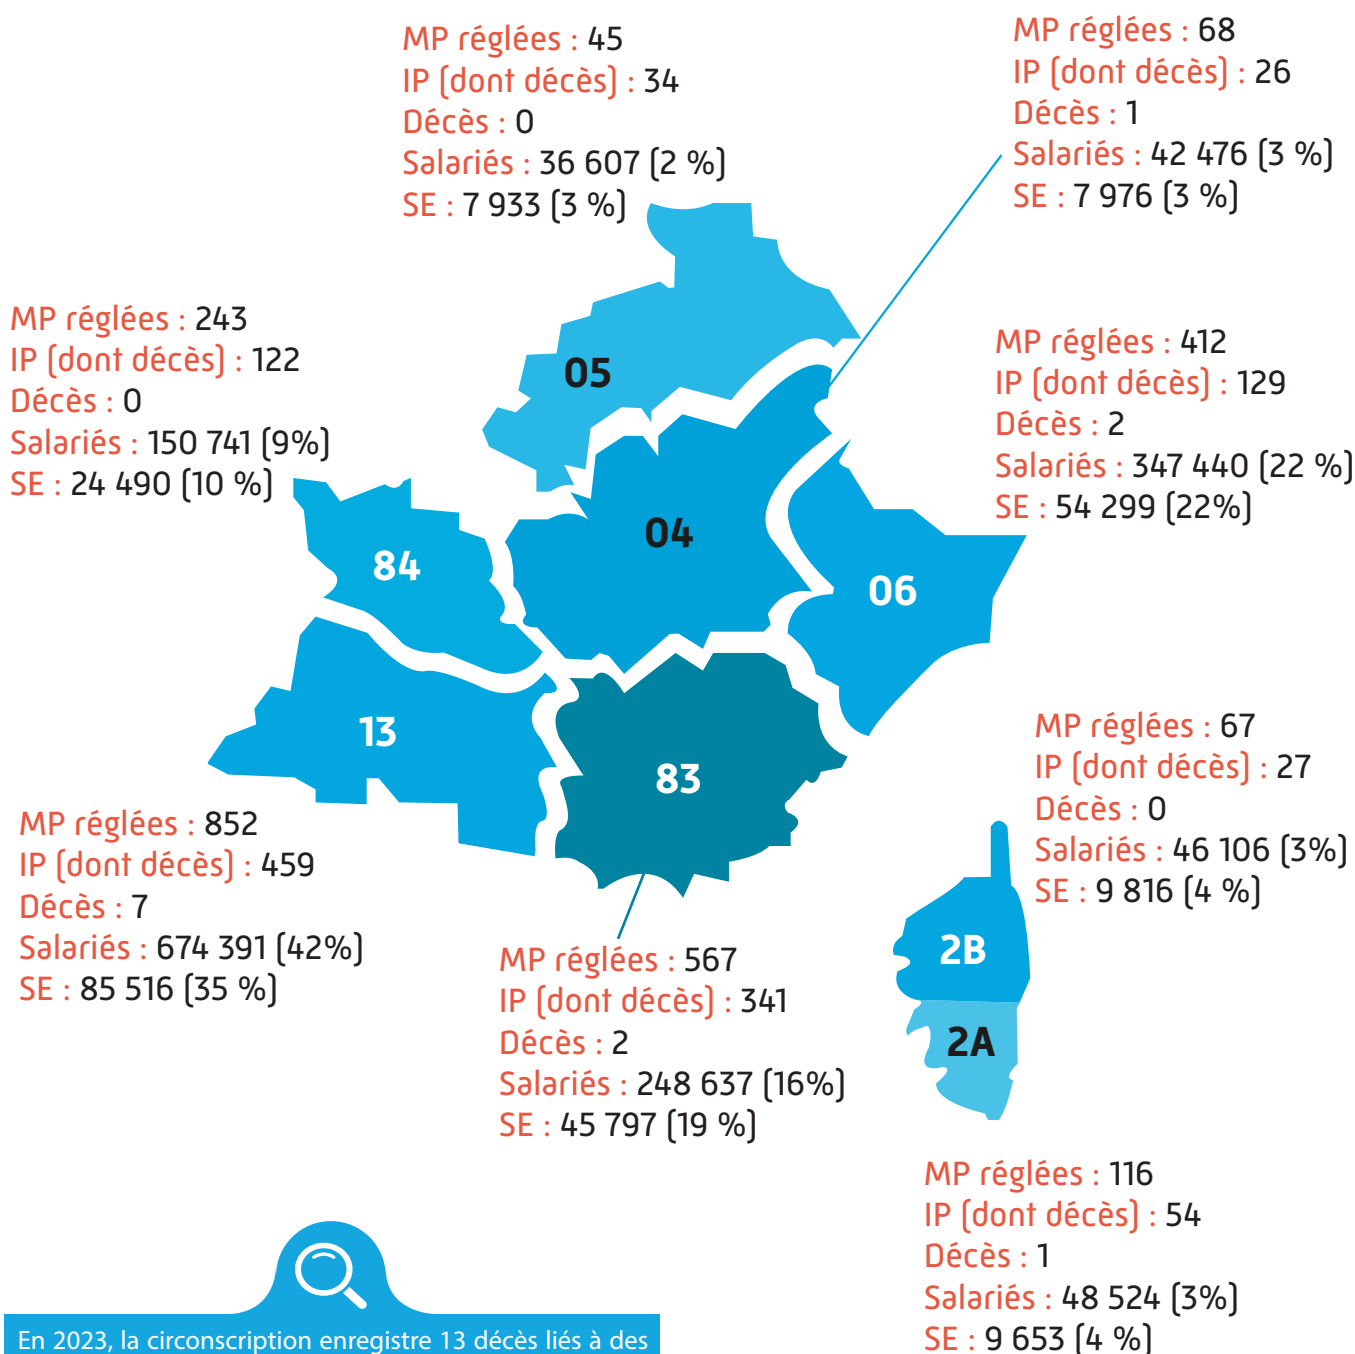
MP réglées : 45
IP (dont décès) : 34
Décès : 0
Salariés : 36 607 (2 %)
SE : 7 933 (3 %)

MP réglées : 68
IP (dont décès) : 26
Décès : 1
Salariés : 42 476 (3 %)
SE : 7 976 (3 %)

MP réglées : 243
IP (dont décès) : 122
Décès : 0
Salariés : 150 741 (9%)
SE : 24 490 (10 %)

05

MP réglées : 412
IP (dont décès) : 129
Décès : 2
Salariés : 347 440 (22 %)
SE : 54 299 (22%)

04

84

06

13

83

MP réglées : 67
IP (dont décès) : 27
Décès : 0
Salariés : 46 106 (3%)
SE : 9 816 (4 %)

MP réglées : 852
IP (dont décès) : 459
Décès : 7
Salariés : 674 391 (42%)
SE : 85 516 (35 %)

2B

MP réglées : 567
IP (dont décès) : 341
Décès : 2
Salariés : 248 637 (16%)
SE : 45 797 (19 %)

2A

MP réglées : 116
IP (dont décès) : 54
Décès : 1
Salariés : 48 524 (3%)
SE : 9 653 (4 %)

En 2023, la circonscription enregistre 13 décès liés à des